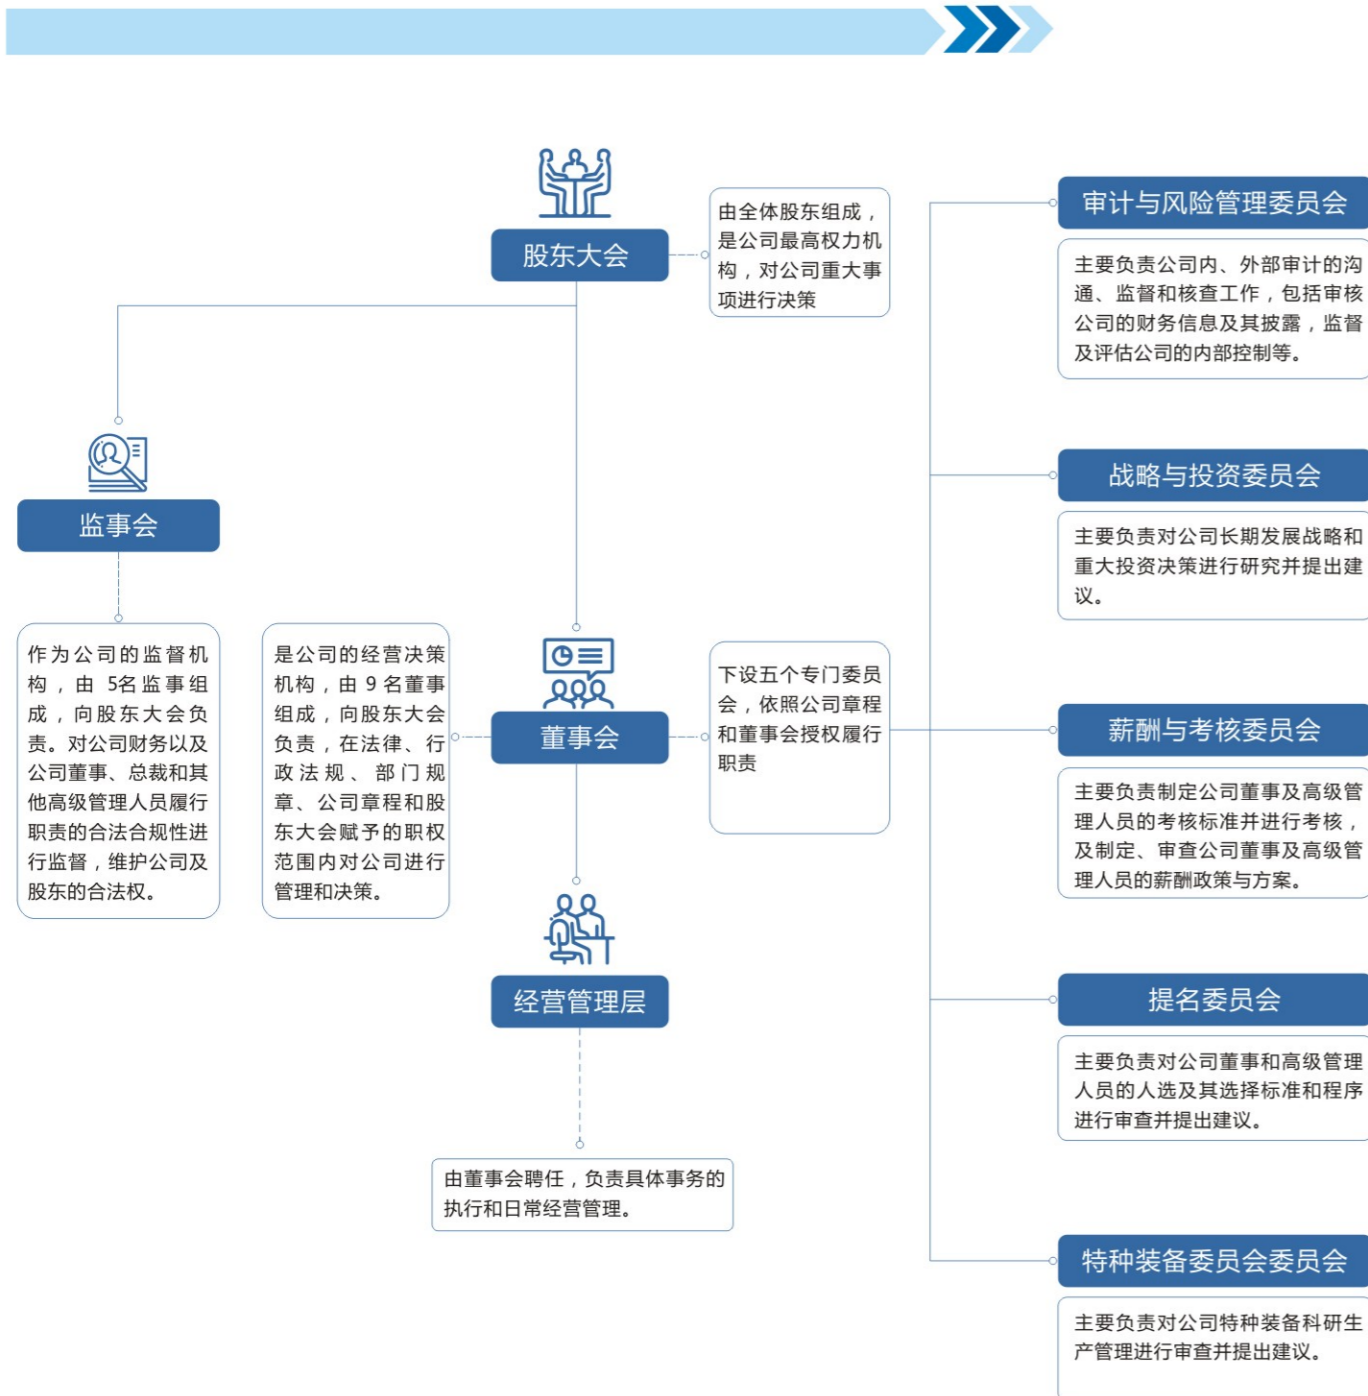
股东大会

由全体股东组成，是公司最高权力机构，对公司重大事项进行决策

监事会

作为公司的监督机构，由 5名监事组成，向股东大会负责。对公司财务以及公司董事、总裁和其他高级管理人员履行职责的合法合规性进行监督，维护公司及股东的合法权。

是公司的经营决策机构，由 9 名董事组成，向股东大会负责，在法律、行政法规、部门规章、公司章程和股东大会赋予的职权范围内对公司进行管理和决策。

董事会

下设五个专门委员会，依照公司章程和董事会授权履行职责

经营管理层

由董事会聘任，负责具体事务的执行和日常经营管理。

审计与风险管理委员会

主要负责公司内、外部审计的沟通、监督和核查工作，包括审核公司的财务信息及其披露，监督及评估公司的内部控制等。

战略与投资委员会

主要负责对公司长期发展战略和重大投资决策进行研究并提出建议。

薪酬与考核委员会

主要负责制定公司董事及高级管理人员的考核标准并进行考核，及制定、审查公司董事及高级管理人员的薪酬政策与方案。

提名委员会

主要负责对公司董事和高级管理人员的人选及其选择标准和程序进行审查并提出建议。

特种装备委员会委员会

主要负责对公司特种装备科研生产管理进行审查并提出建议。